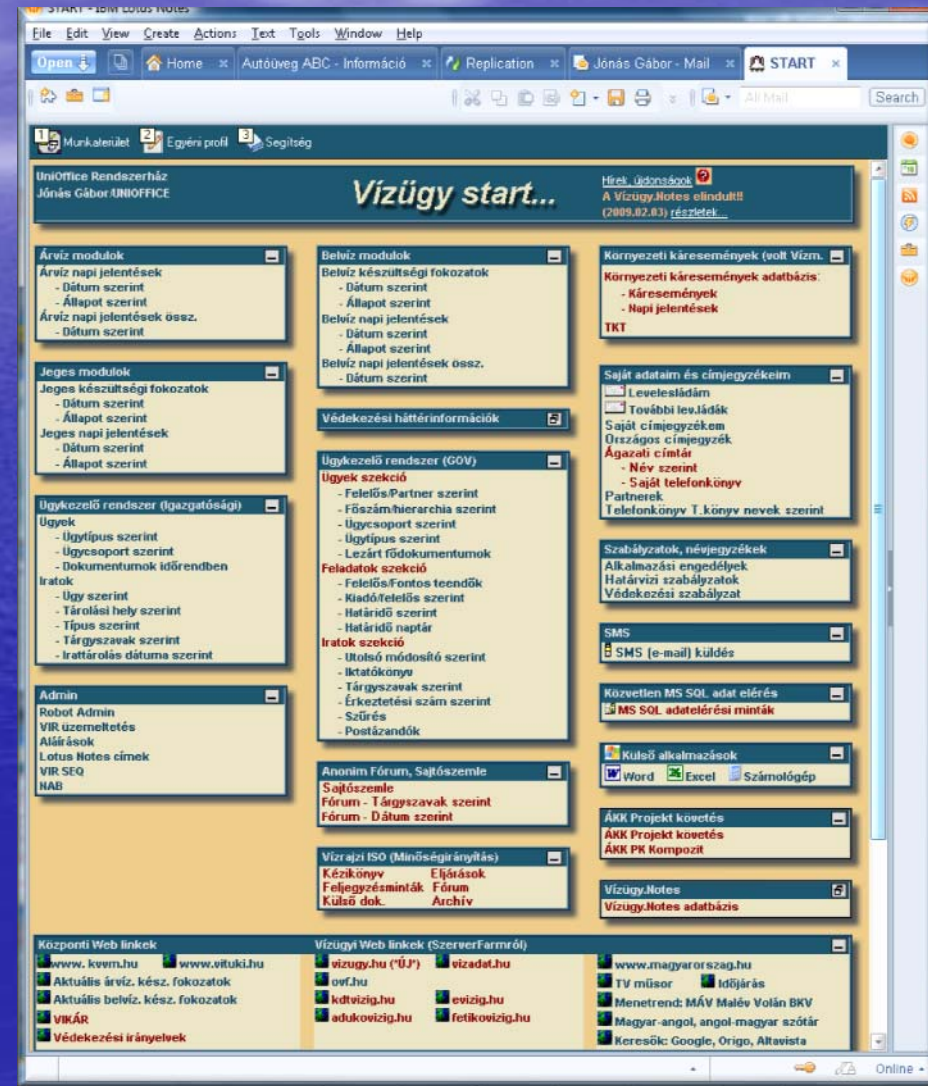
START - IBM Lotus Notes

File Edit View Create Actions Text Tools Window Help

Open | Home | Autóüveg ABC - Információ | Replication | Jónás Gábor - Mail | START

All Mail | Search

1 Munkaterület 2 Egyéni profil 3 Segítség

UniOffice Rendszerház
Jónás Gábor/UNIOFFICE

Vízügy start...

Hírek, újdonságok
A Vízügy.Notes elindult!!
(2009.02.03) részletek...

Árvíz modulok
Árvíz napi jelentések
- Dátum szerint
- Állapot szerint
Árvíz napi jelentések össz.
- Dátum szerint

Jeges modulok
Jeges készültségi fokozatok
- Dátum szerint
- Állapot szerint
Jeges napi jelentések
- Dátum szerint
- Állapot szerint

Ügykezelő rendszer (Igazgatósági)
Ügyek
- Ügytípus szerint
- Ügycsoport szerint
- Dokumentumok időrendben
Iratok
- Ügy szerint
- Tárolási hely szerint
- Típus szerint
- Tárgyszavak szerint
- Irattárolás dátuma szerint

Admin
Robot Admin
VIR üzemeltetés
Aláírások
Lotus Notes címek
VIR SEQ
HAB

Belvíz modulok
Belvíz készültségi fokozatok
- Dátum szerint
- Állapot szerint
Belvíz napi jelentések
- Dátum szerint
- Állapot szerint
Belvíz napi jelentések össz.
- Dátum szerint

Védekezési háttérinformációk

Ügykezelő rendszer (GOV)
Ügyek szekció
- Felelős/Partner szerint
- Főszám/hierarchia szerint
- Ügycsoport szerint
- Ügytípus szerint
- Lezárt fődokumentumok
Feladatok szekció
- Felelős/Fontos teendők
- Kiadó/felelős szerint
- Határidő szerint
- Határidő naptár
Iratok szekció
- Utolsó módosító szerint
- Iktatókönyv
- Tárgyszavak szerint
- Érkeztetési szám szerint
- Szűrés
- Postázandók

Anonim Fórum, Sajtószemle
Sajtószemle
Fórum - Tárgyszavak szerint
Fórum - Dátum szerint

Vízrajzi ISO (Minőségirányítás)
Kézikönyv | Eljárások
Feljegyzésminták | Fórum
Külső dok. | Archív

Környezeti káresemények (volt Vízm.
Környezeti káresemények adatbázis:
- Káresemények
- Napi jelentések
TKT

Saját adataim és címjegyzékeim
Levelesládám
További lev.ládák
Saját címjegyzékem
Országos címjegyzék
Ágazati címtár
- Név szerint
- Saját telefonkönyv
Partnerek
Telefonkönyv T.könyv nevek szerint

Szabályzatok, névjegyzékek
Alkalmazási engedélyek
Határvízi szabályzatok
Védekezési szabályzat

SMS
SMS (e-mail) küldés

Közvetlen MS SQL adat elérés
MS SQL adatelérési minták

Külső alkalmazások
Word | Excel | Számológép

ÁKK Projekt követés
ÁKK Projekt követés
ÁKK PK Kompozit

Vízügy.Notes
Vízügy.Notes adatbázis

Központi Web linkek
www.kvvm.hu | www.vituki.hu
Aktuális árvíz. kész. fokozatok
Aktuális belvíz. kész. fokozatok
VIKÁR
Védekezési irányelvek

Vízügyi Web linkek (SzerverFarmról)
vizugy.hu ("ÚJ") | vizadat.hu
ovf.hu
kdtvizig.hu | evizig.hu
adukovizig.hu | fetikovizig.hu

www.magyarorszag.hu
TV műsor | Időjárás
Menetrend: MÁV Malév Volán BKV
Magyar-angol, angol-magyar szótár
Keresők: Google, Origo, Altavista

Online